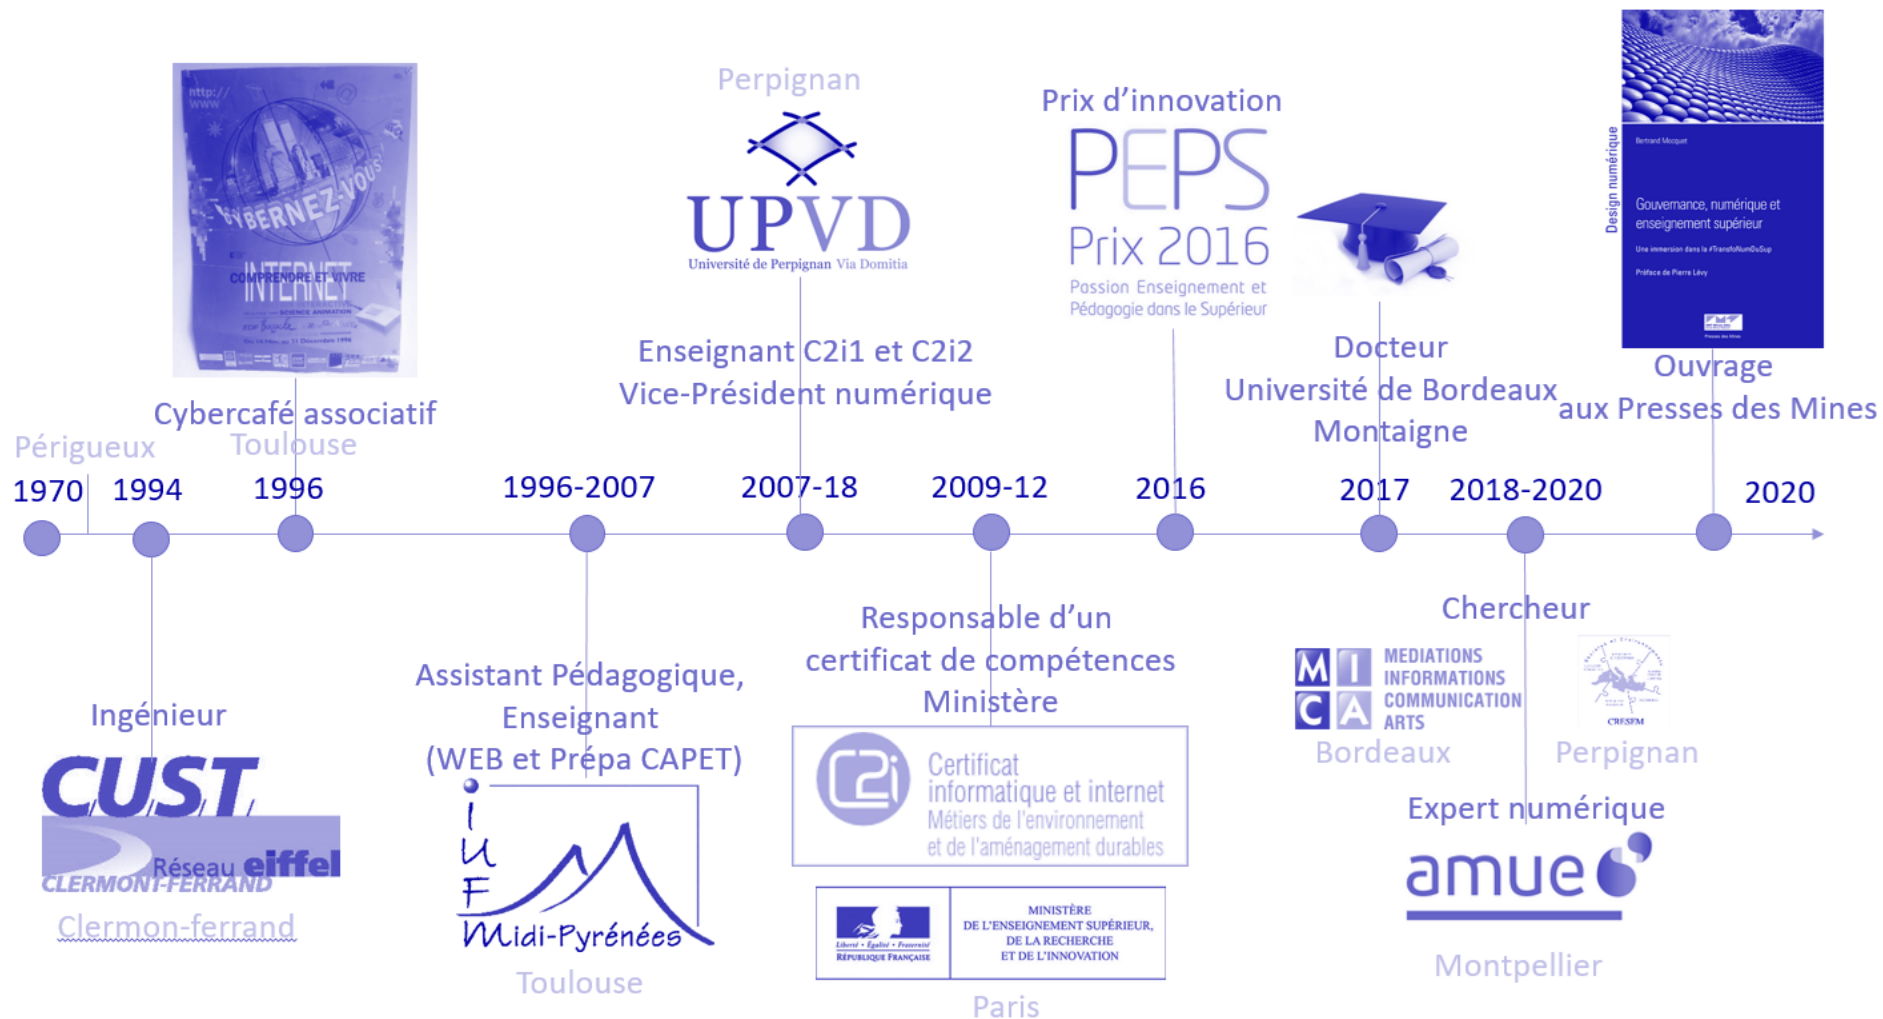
Périgueux
1970

1994
Ingénieur
CUST
Réseau eiffel
CLERMONT-FERRAND
Clermon-ferrand

http://
www
CYBERNEZ-VOUS
COMPRENDRE ET VIVRE
INTERNET
Cybercafé associatif
Toulouse
1996

1996-2007
Assistant Pédagogique, Enseignant (WEB et Prépa CAPET)
IUFM Midi-Pyrénées
Toulouse

Perpignan
UPVD
Université de Perpignan Via Domitia
Enseignant C2i1 et C2i2
Vice-Président numérique
2007-18

2009-12
Responsable d'un certificat de compétences
Ministère
C2i
Certificat informatique et internet
Métiers de l'environnement et de l'aménagement durables
Liberté • Égalité • Fraternité
RÉPUBLIQUE FRANÇAISE
MINISTÈRE DE L'ENSEIGNEMENT SUPÉRIEUR, DE LA RECHERCHE ET DE L'INNOVATION
Paris

Prix d'innovation
PEPS
Prix 2016
Passion Enseignement et Pédagogie dans le Supérieur
2016

Docteur
Université de Bordeaux Montaigne
2017

2018-2020
Chercheur
MICA
MEDIATIONS INFORMATIONS COMMUNICATION ARTS
Bordeaux
CRESEM
Perpignan
Expert numérique
amue
Montpellier

Design numérique
Bertrand Mocquet
Gouvernance, numérique et enseignement supérieur
Une immersion dans la #TransfoNumDuSup
Préface de Pierre Lévy
Presses des Mines
Ouvrage
aux Presses des Mines
2020